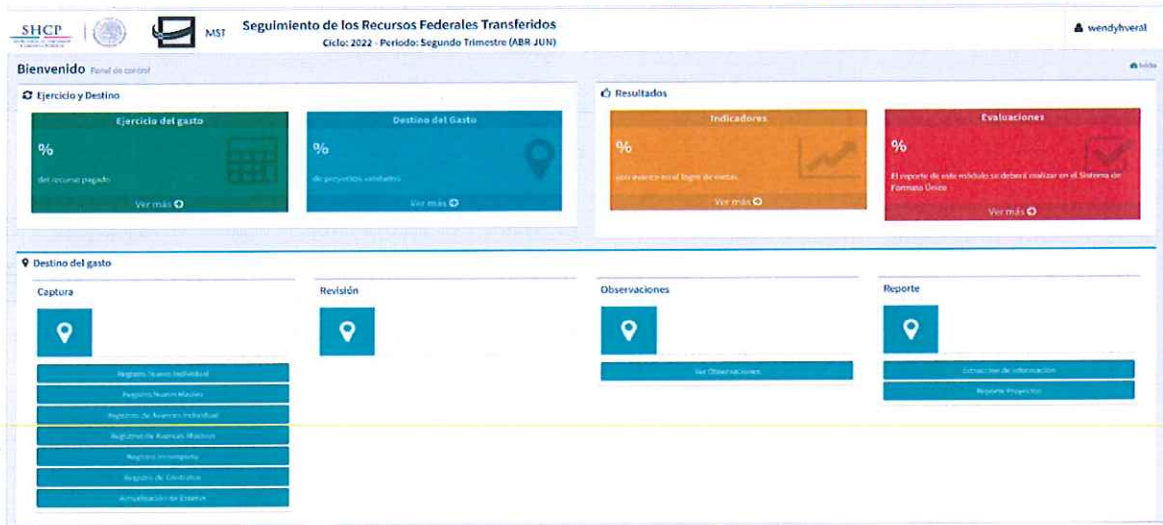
SHCP

MST

Seguimiento de los Recursos Federales Transferidos
Ciclo: 2022 - Periodo: Segundo Trimestre (ABR JUN)

wendyhveral

Bienvenido Panel de control

Inicio

Ejercicio y Destino

Ejercicio del gasto
%
del recurso pagado
Ver más

Destino del Gasto
%
de proyectos validados
Ver más

Resultados

Indicadores
%
con avance en el logro de metas
Ver más

Evaluaciones
%
El reporte de este módulo se deberá realizar en el Sistema de Formato Único
Ver más

Destino del gasto

Captura

Registro Nuevo Individual
Registro Nuevo Masivo
Registro de Avances Individual
Registro de Avances Masivos
Registro Incompleto
Registro de Contratos
Actualización de Estatus

Revisión

Observaciones

Ver Observaciones

Reporte

Extracción de Información
Reporte Proyectos